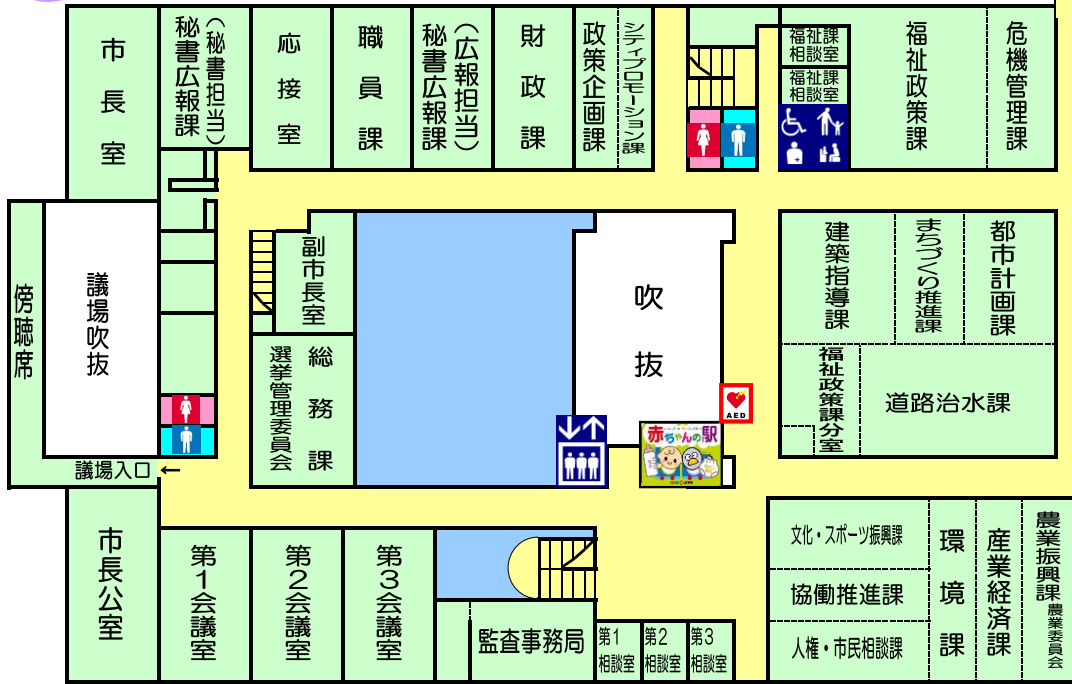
市長室

秘書広報課（秘書担当）

応接室

職員課

秘書広報課（広報担当）

財政課

政策企画課

シティプロモーション課

福祉課相談室

福祉課相談室

福祉政策課

危機管理課

傍聴席

議場吹抜

議場入口 ←

副市長室

選挙管理委員会

総務課

吹抜

AED

赤ちゃんの駅

建築指導課

まちづくり推進課

都市計画課

福祉政策課分室

道路治水課

市長公室

第1会議室

第2会議室

第3会議室

監査事務局

第1相談室

第2相談室

第3相談室

文化・スポーツ振興課

協働推進課

人権・市民相談課

環境課

産業経済課

農業振興課

農業委員会